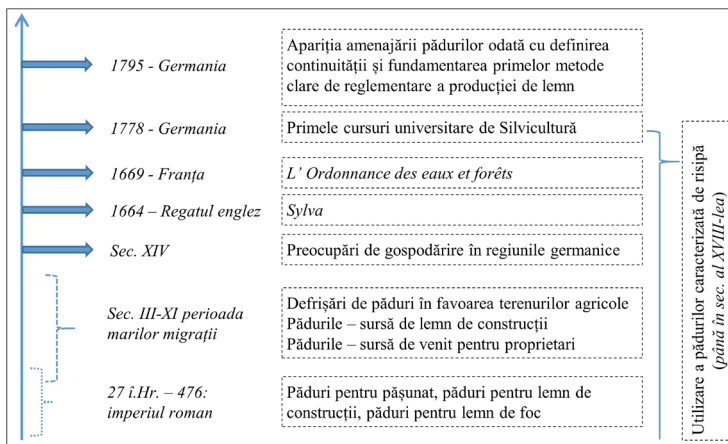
1795 - Germania

Apariția amenajării pădurilor odată cu definirea continuității și fundamentarea primelor metode clare de reglementare a producției de lemn

1778 - Germania

Primele cursuri universitare de Silvicultură

1669 - Franța

L' Ordonnance des eaux et forêts

1664 – Regatul englez

Sylva

Sec. XIV

Preocupări de gospodărire în regiunile germanice

Sec. III-XI perioada marilor migrații

Defrișări de păduri în favoarea terenurilor agricole
Pădurile – sursă de lemn de construcții
Pădurile – sursă de venit pentru proprietari

27 î.Hr. – 476: imperiul roman

Păduri pentru pășunat, păduri pentru lemn de construcții, păduri pentru lemn de foc

Utilizare a pădurilor caracterizată de risipă (până în sec. al XVIII-lea)